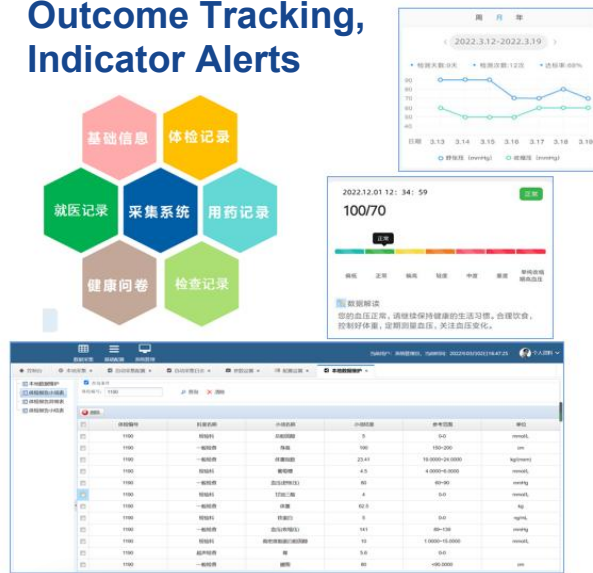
Outcome Tracking, Indicator Alerts

基础信息
体检记录
就医记录
采集系统
用药记录
健康问卷
检查记录

周 月 年
〈 2022.3.12-2022.3.19 〉
90
80
70
60
50
40
日期 3.13 3.14 3.15 3.16 3.17 3.18 3.19
收缩压（mmHg） 舒张压（mmHg）

2022.12.01 12: 34: 59
正常
100/70
正常
偏低 正常 偏高 轻度 中度 重度
数据解读
您的血压正常，请继续保持健康的生活习惯，合理饮食，控制好体重，定期测量血压，关注血压变化。

| 体检编号 | 科室名称 | 小项名称 | 小项结果 | 参考范围 | 单位 |
|---|---|---|---|---|---|
| 1100 | 一般检查 | 身高 | 100 | 150~200 | cm |
| 1100 | 一般检查 | 体重指数 | 23.41 | 18.0000~24.0000 | kg/(mm) |
| 1100 | 一般检查 | 血压 | 80 | 60~90 | mmHg |
| 1100 | 一般检查 | 体重 | 62.5 | 0-0 | kg |
| 1100 | 一般检查 | 血压(收缩压) | 141 | 90~139 | mmHg |